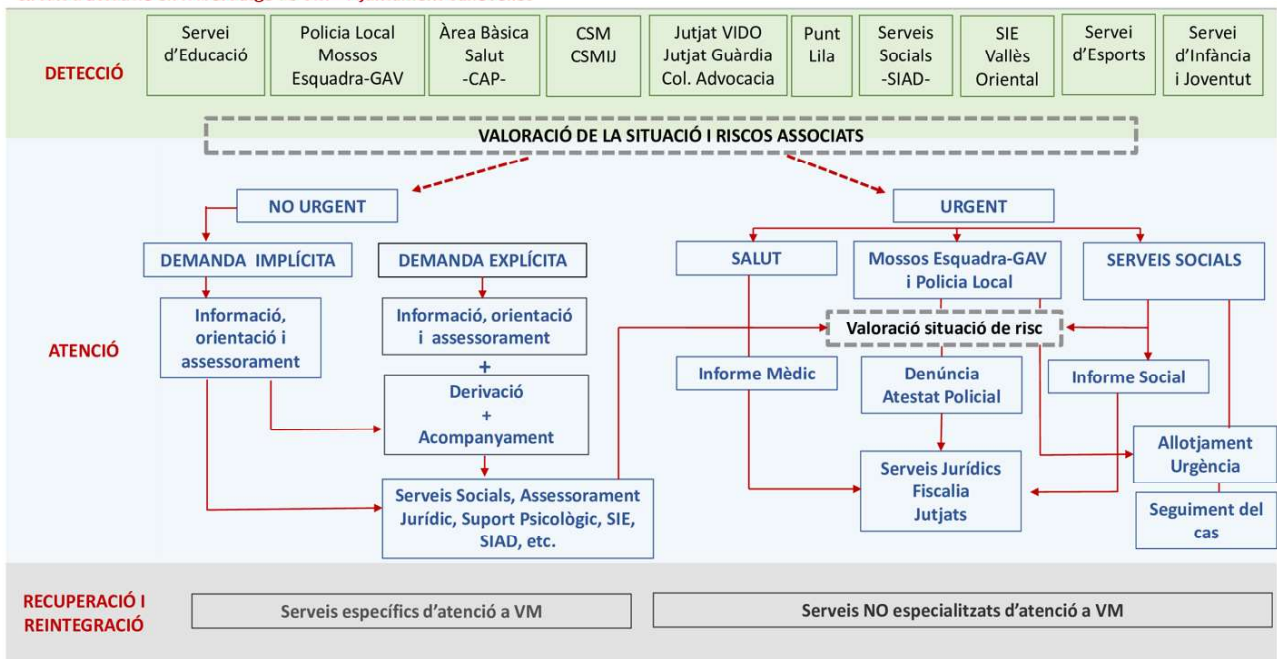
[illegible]

DETECCIÓ

Servei d'Educació

Policia Local Mossos Esquadra-GAV

Àrea Bàsica Salut -CAP-

CSM CSMIJ

Jutjat VIDO Jutjat Guàrdia Col. Advocacia

Punt Lila

Serveis Socials -SIAD-

SIE Vallès Oriental

Servei d'Esports

Servei d'Infància i Joventut

VALORACIÓ DE LA SITUACIÓ I RISCOS ASSOCIATS

ATENCIÓ

NO URGENT

DEMANDA IMPLÍCITA

DEMANDA EXPLÍCITA

Informació, orientació i assessorament

Informació, orientació i assessorament

+

Derivació
+
Acompanyament

Serveis Socials, Assessorament Jurídic, Suport Psicològic, SIE, SIAD, etc.

URGENT

SALUT

Mossos Esquadra-GAV i Policia Local

SERVEIS SOCIALS

Valoració situació de risc

Informe Mèdic

Denúncia Atestat Policial

Informe Social

Serveis Jurídics Fiscalia Jutjats

Allotjament Urgència

Seguiment del cas

RECUPERACIÓ I REINTEGRACIÓ

Serveis específics d'atenció a VM

Serveis NO especialitzats d'atenció a VM